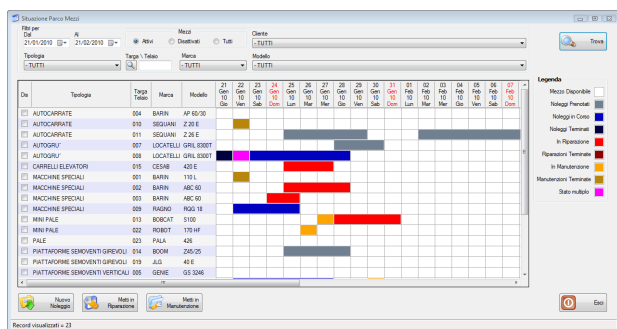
Situazione Parco Mezzi

Filtri per
Dal 21/01/2010
Al 21/02/2010
Mezzi
Attivi
Disattivati
Tutti
Cliente
- TUTTI
Trova

Tipologia
- TUTTI
Targa \ Telaio
Marca
- TUTTI
Modello
- TUTTI

| Dis | Tipologia | Targa Telaio | Marca | Modello | 21 Gen 10 Gio | 22 Gen 10 Ven | 23 Gen 10 Sab | 24 Gen 10 Dom | 25 Gen 10 Lun | 26 Gen 10 Mar | 27 Gen 10 Mer | 28 Gen 10 Gio | 29 Gen 10 Ven | 30 Gen 10 Sab | 31 Gen 10 Dom | 01 Feb 10 Lun | 02 Feb 10 Mar | 03 Feb 10 Mer | 04 Feb 10 Gio | 05 Feb 10 Ven | 06 Feb 10 Sab | 07 Feb 10 Dom |
|---|---|---|---|---|---|---|---|---|---|---|---|---|---|---|---|---|---|---|---|---|---|---|
| | AUTOCARRATE | 004 | BARIN | AP 60/30 | | | | | | | | | | | | | | | | | | |
| | AUTOCARRATE | 010 | SEQUIANI | Z 20 E | | | | | | | | | | | | | | | | | | |
| | AUTOCARRATE | 011 | SEQUIANI | Z 26 E | | | | | | | | | | | | | | | | | | |
| | AUTOGRU' | 007 | LOCATELLI | GRIL 8300T | | | | | | | | | | | | | | | | | | |
| | AUTOGRU' | 008 | LOCATELLI | GRIL 8300T | | | | | | | | | | | | | | | | | | |
| | CARRELLI ELEVATORI | 015 | CESAB | 420 E | | | | | | | | | | | | | | | | | | |
| | MACCHINE SPECIALI | 001 | BARIN | 110 L | | | | | | | | | | | | | | | | | | |
| | MACCHINE SPECIALI | 002 | BARIN | ABC 60 | | | | | | | | | | | | | | | | | | |
| | MACCHINE SPECIALI | 003 | BARIN | ABC 60 | | | | | | | | | | | | | | | | | | |
| | MACCHINE SPECIALI | 009 | RAGNO | RGG 18 | | | | | | | | | | | | | | | | | | |
| | MINI PALE | 013 | BOBCAT | S100 | | | | | | | | | | | | | | | | | | |
| | MINI PALE | 022 | ROBOT | 170 HF | | | | | | | | | | | | | | | | | | |
| | PALE | 023 | PALA | 426 | | | | | | | | | | | | | | | | | | |
| | PIATTAFORME SEMOVENTI GIREVOLI | 014 | BOOM | Z45/25 | | | | | | | | | | | | | | | | | | |
| | PIATTAFORME SEMOVENTI GIREVOLI | 019 | JLG | 40 E | | | | | | | | | | | | | | | | | | |
| | PIATTAFORME SEMOVENTI VERTICALI | 005 | GENIE | GS 3246 | | | | | | | | | | | | | | | | | | |

Legenda
Mezzo Disponibile
Noleggi Prenotati
Noleggi in Corso
Noleggi Terminati
In Riparazione
Riparazioni Terminate
In Manutenzione
Manutenzioni Terminate
Stato multiplo

Nuovo Noleggio
Metti in Riparazione
Metti in Manutenzione
Esci

Record visualizzati = 23